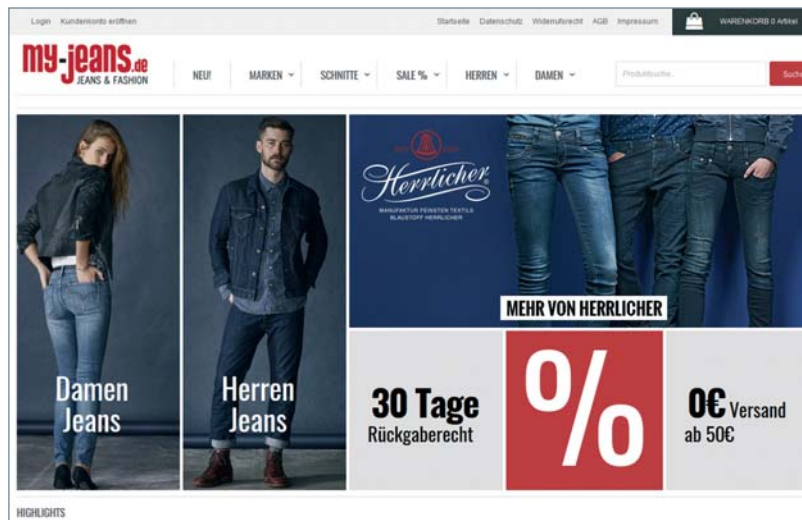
Login Kundenkonto eröffnen

Startseite Datenschutz Widerrufsrecht AGB Impressum

WARENKORB 0 Artikel

my-jeans.de
JEANS & FASHION

NEU! MARKEN SCHNITTE SALE % HERREN DAMEN

Produktsuche...

Such

Herrlicher

MANUFAKTUR FEINSTEN TEXTILS
BLAUSTOFF HERRLICHER

MEHR VON HERRLICHER

Damen Jeans

Herren Jeans

30 Tage Rückgaberecht

%

0€ Versand ab 50€

HIGHLIGHTS